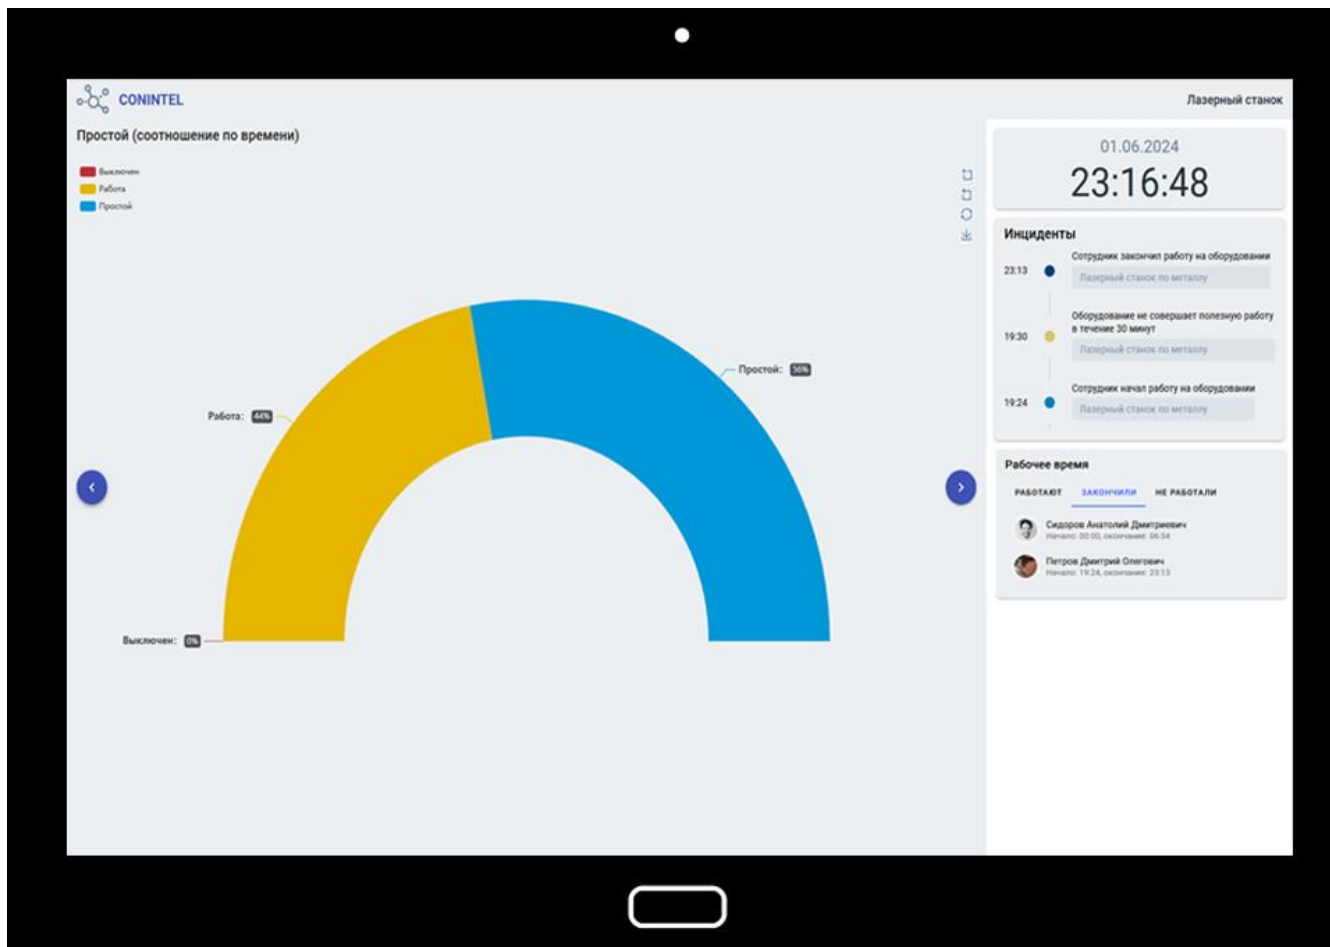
CONINTEL

Лазерный станок

Простой (соотношение по времени)

Выключен
Работа
Простой

Работа: 44%

Простой: 56%

Выключен: 0%

01.06.2024
23:16:48

Инциденты

23:13 Сотрудник закончил работу на оборудовании
Лазерный станок по металлу

19:30 Оборудование не совершает полезную работу в течение 30 минут
Лазерный станок по металлу

19:24 Сотрудник начал работу на оборудовании
Лазерный станок по металлу

Рабочее время

РАБОТАЮТ ЗАКОНЧИЛИ НЕ РАБОТАЛИ

Сидоров Анатолий Дмитриевич
Начало: 00:00, окончание: 06:34

Петров Дмитрий Олегович
Начало: 19:24, окончание: 23:13